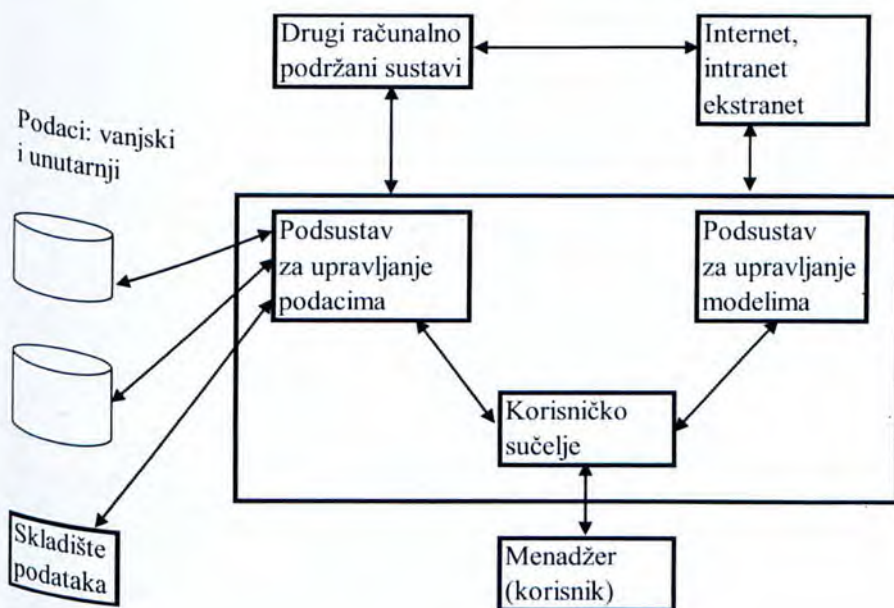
Drugi računalno podržani sustavi

Internet, intranet ekstranet

Podaci: vanjski i unutarnji

Podsustav za upravljanje podacima

Podsustav za upravljanje modelima

Korisničko sučelje

Skladište podataka

Menadžer (korisnik)